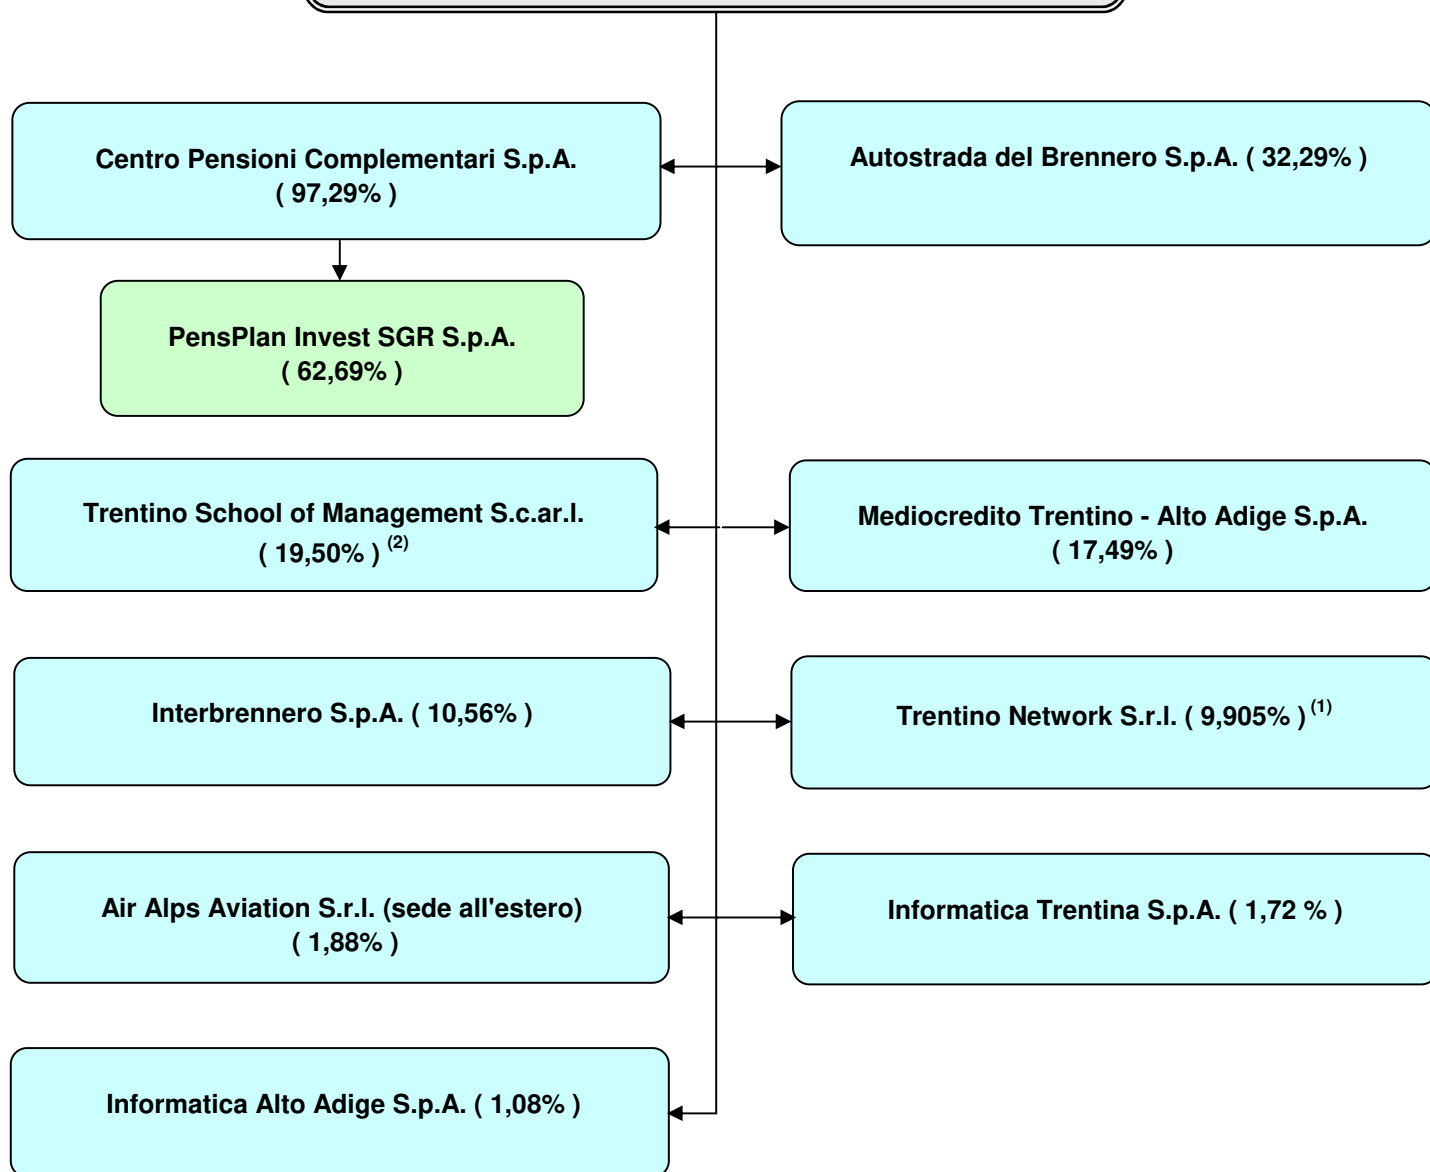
Centro Pensioni Complementari S.p.A. ( 97,29% )

Autostrada del Brennero S.p.A. ( 32,29% )

PensPlan Invest SGR S.p.A. ( 62,69% )

Trentino School of Management S.c.ar.l. ( 19,50% ) $^{(2)}$

Mediocredito Trentino - Alto Adige S.p.A. ( 17,49% )

Interbrennero S.p.A. ( 10,56% )

Trentino Network S.r.l. ( 9,905% ) $^{(1)}$

Air Alps Aviation S.r.l. (sede all'estero) ( 1,88% )

Informatica Trentina S.p.A. ( 1,72 % )

Informatica Alto Adige S.p.A. ( 1,08% )